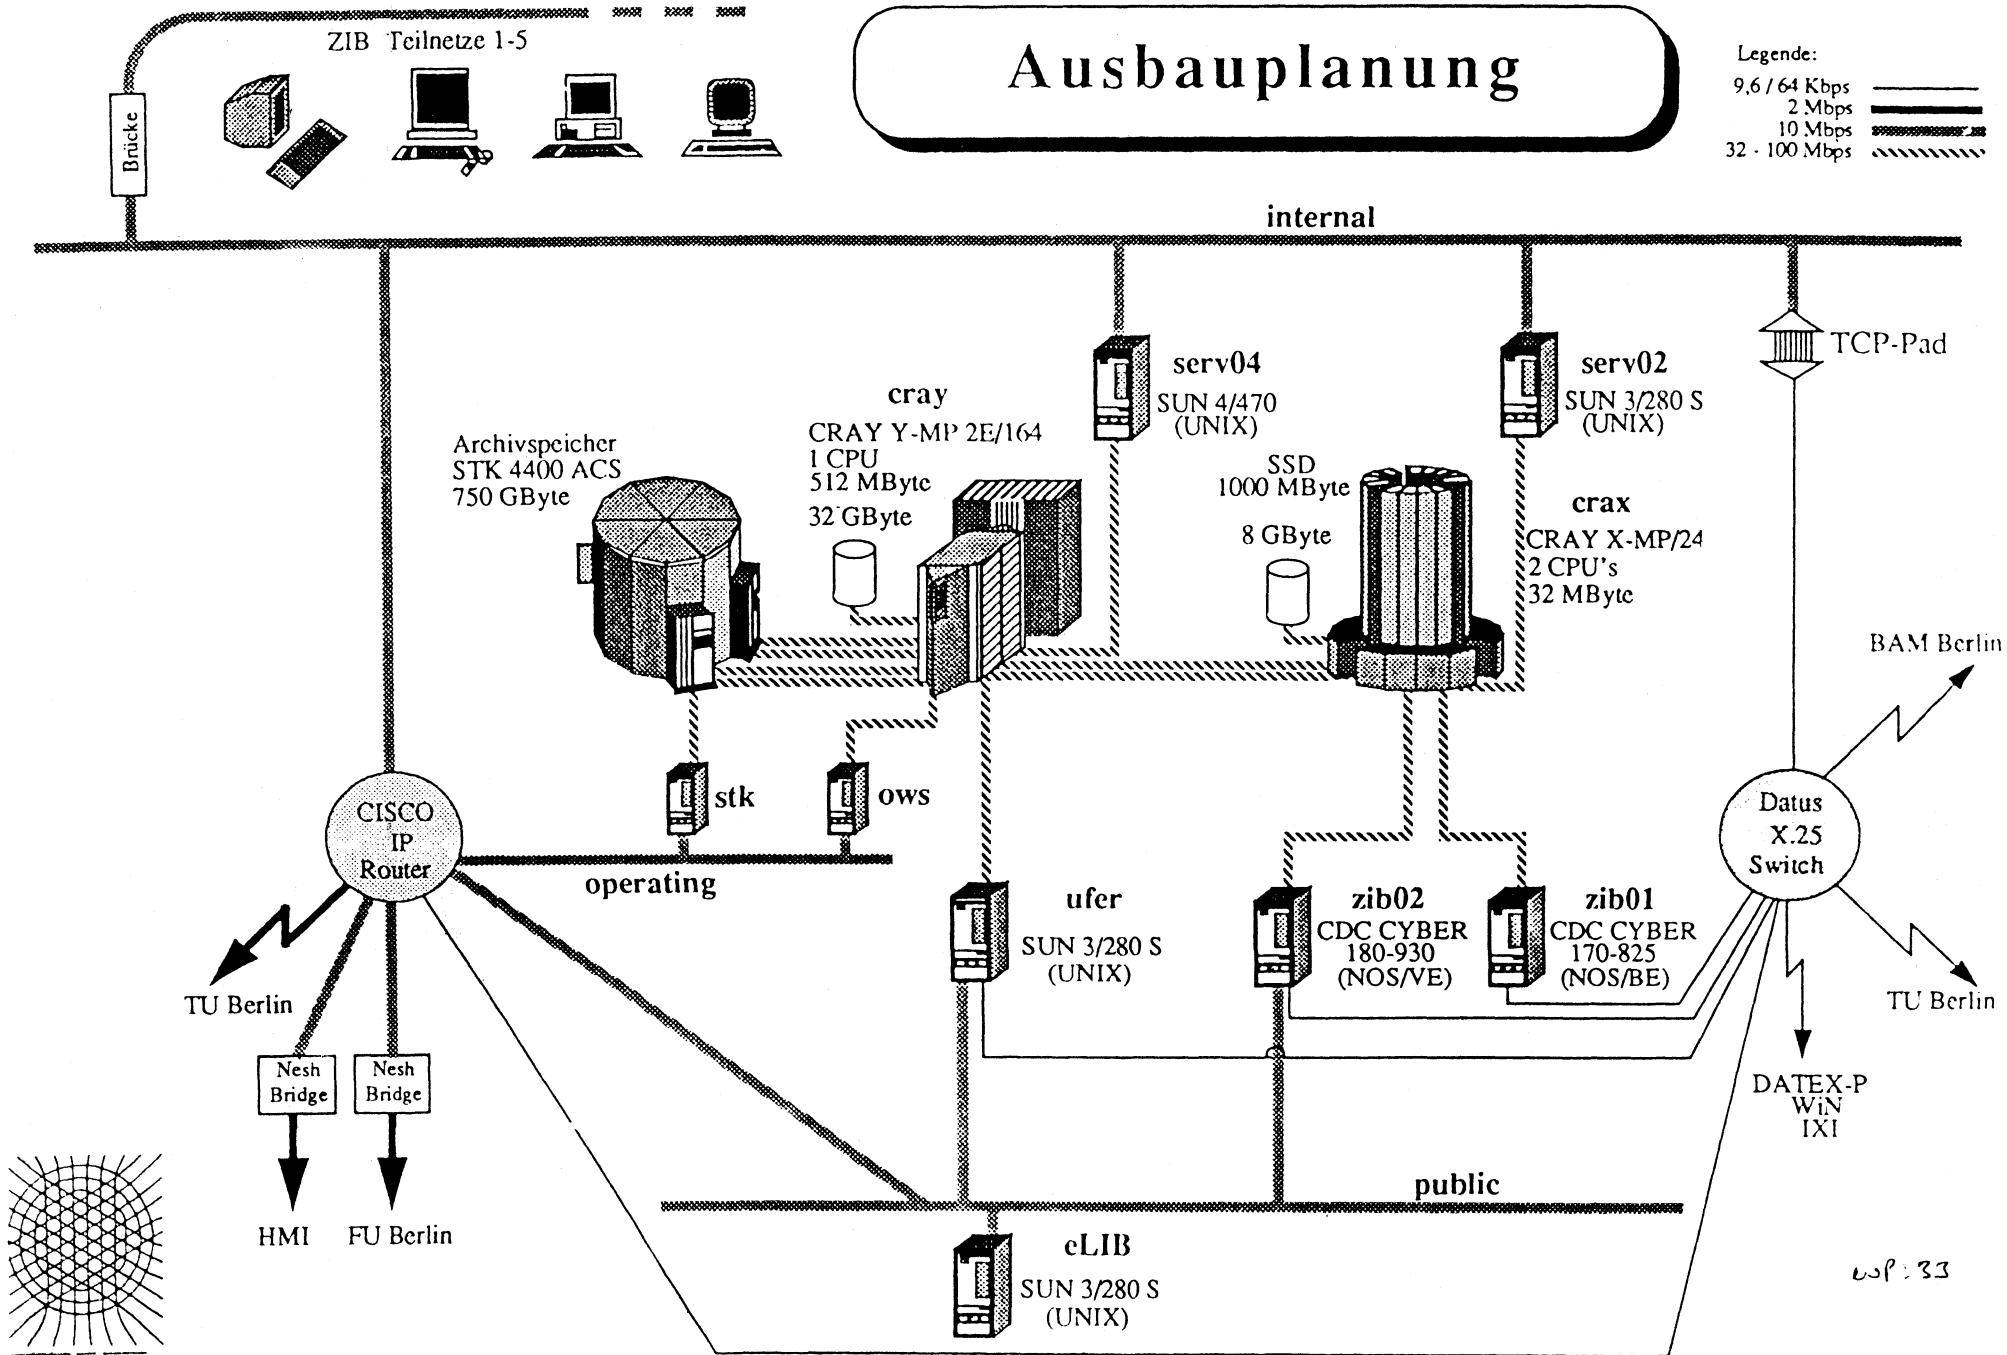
ZIB Teilnetze 1-5

Brücke

Ausbauplanung

Legende:
9,6 / 64 Kbps
2 Mbps
10 Mbps
32 - 100 Mbps

internal

TCP-Pad

serv04
SUN 4/470
(UNIX)

serv02
SUN 3/280 S
(UNIX)

cray
CRAY Y-MP 2E/164
1 CPU
512 MByte
32 GByte

Archivspeicher
STK 4400 ACS
750 GByte

SSD
1000 MByte
8 GByte

crax
CRAY X-MP/24
2 CPU's
32 MByte

BAM Berlin

stk

ows

CISCO
IP
Router

operating

Datus
X.25
Switch

ufer
SUN 3/280 S
(UNIX)

zib02
CDC CYBER
180-930
(NOS/VE)

zib01
CDC CYBER
170-825
(NOS/BE)

TU Berlin

TU Berlin

Nesh
Bridge

Nesh
Bridge

DATEX-P
WiN
IXI

public

HMI

FU Berlin

eLIB
SUN 3/280 S
(UNIX)

wl:33